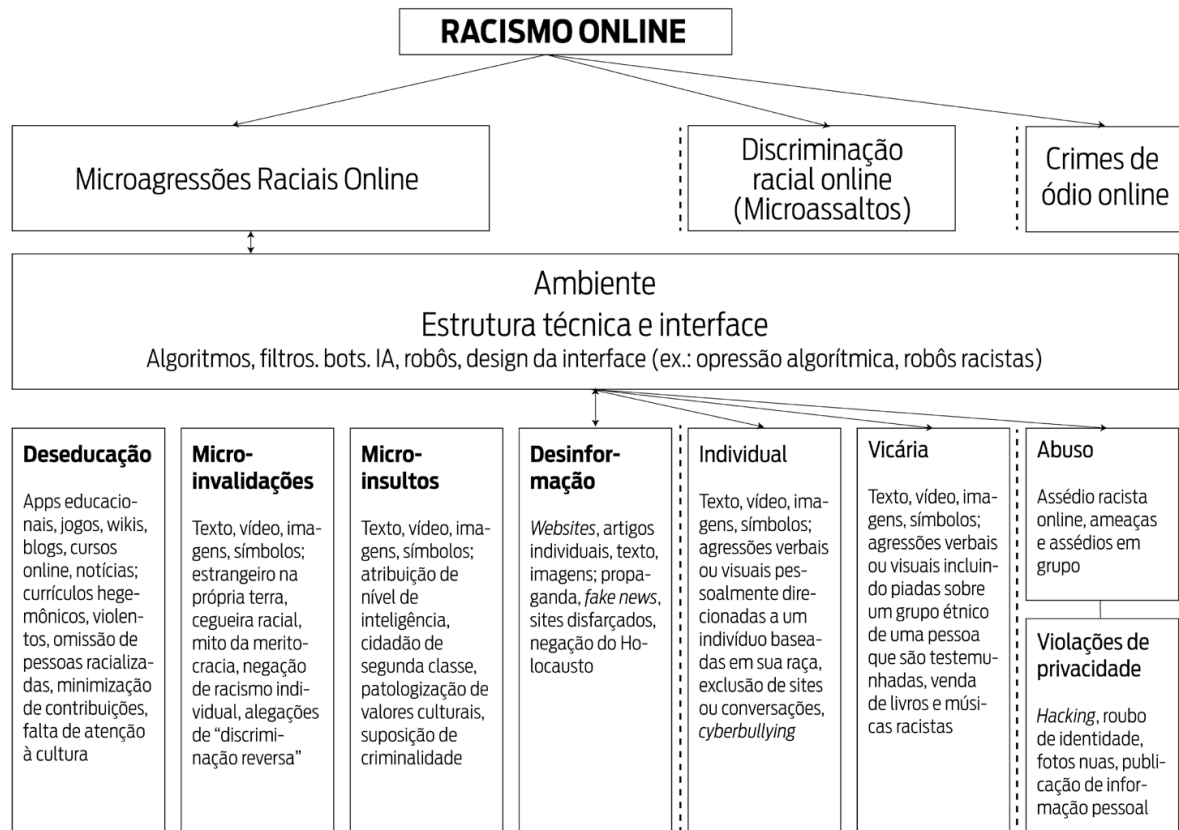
RACISMO ONLINE

Microagressões Raciais Online

Discriminação racial online (Microassaltos)

Crimes de ódio online

Ambiente
Estrutura técnica e interface
Algoritmos, filtros. bots. IA, robôs, design da interface (ex.: opressão algorítmica, robôs racistas)

Deseducação

Apps educacionais, jogos, wikis, blogs, cursos online, notícias; currículos hegemônicos, violentos, omissão de pessoas racializadas, minimização de contribuições, falta de atenção à cultura

Microinvalidações

Texto, vídeo, imagens, símbolos; estrangeiro na própria terra, cegueira racial, mito da meritocracia, negação de racismo individual, alegações de "discriminação reversa"

Microinsultos

Texto, vídeo, imagens, símbolos; atribuição de nível de inteligência, cidadão de segunda classe, patologização de valores culturais, suposição de criminalidade

Desinformação

Websites, artigos individuais, texto, imagens; propaganda, fake news, sites disfarçados, negação do Holocausto

Individual

Texto, vídeo, imagens, símbolos; agressões verbais ou visuais pessoalmente direcionadas a um indivíduo baseadas em sua raça, exclusão de sites ou conversações, cyberbullying

Vicária

Texto, vídeo, imagens, símbolos; agressões verbais ou visuais incluindo piadas sobre um grupo étnico de uma pessoa que são testemunhadas, venda de livros e músicas racistas

Abuso

Assédio racista online, ameaças e assédios em grupo

Violações de privacidade

Hacking, roubo de identidade, fotos nuas, publicação de informação pessoal